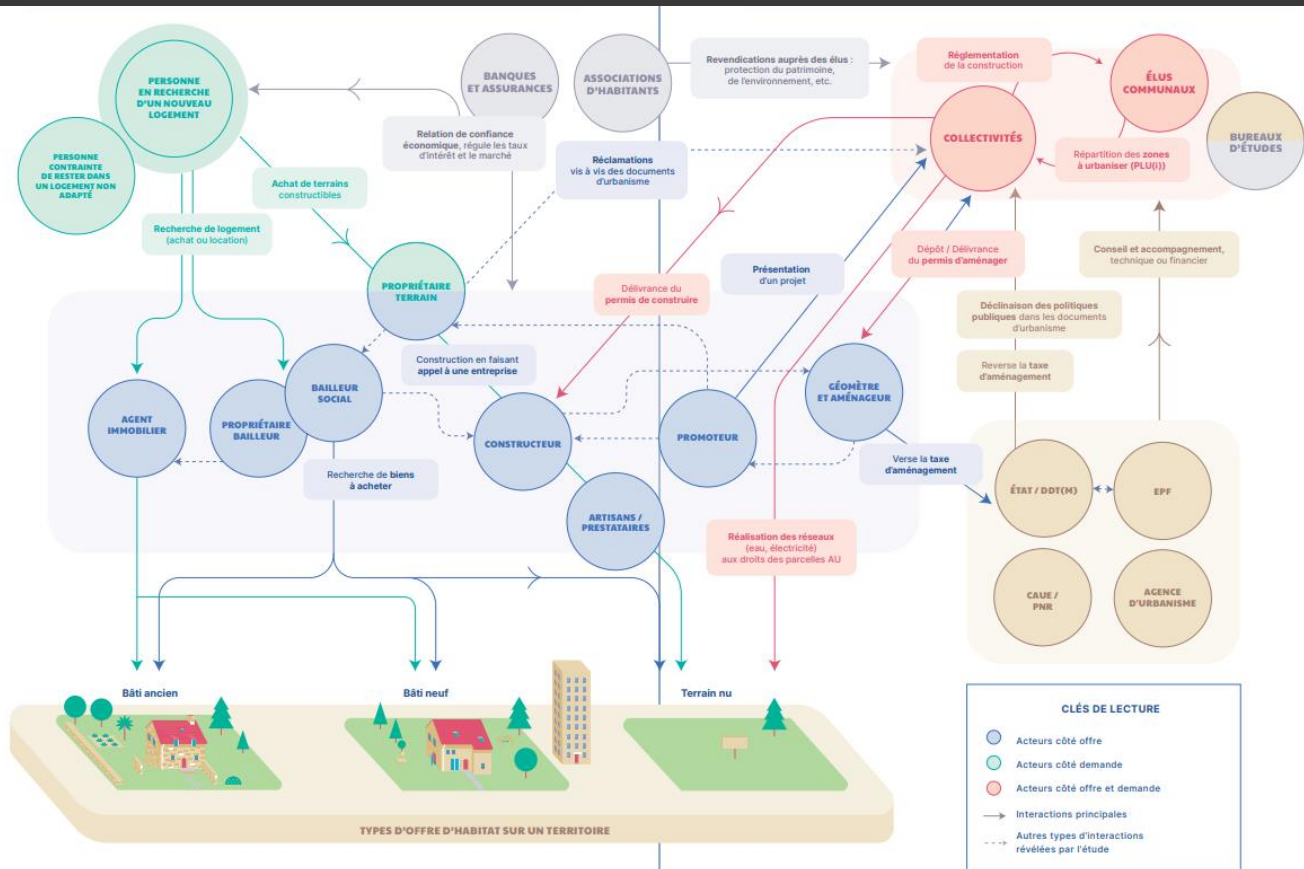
PERSONNE EN RECHERCHE D'UN NOUVEAU LOGEMENT

PERSONNE CONTRAINTE DE RESTER DANS UN LOGEMENT NON ADAPTÉ

BANQUES ET ASSURANCES

ASSOCIATIONS D'HABITANTS

Revendications auprès des élus : protection du patrimoine, de l'environnement, etc.

Réglementation de la construction

ÉLUS COMMUNAUX

COLLECTIVITÉS

BUREAUX D'ÉTUDES

Relation de confiance économique, régule les taux d'intérêt et le marché

Réclamations vis à vis des documents d'urbanisme

Répartition des zones à urbaniser (PLU(i))

Achat de terrains constructibles

Recherche de logement (achat ou location)

Conseil et accompagnement, technique ou financier

Dépôt / Délivrance du permis d'aménager

Présentation d'un projet

Délivrance du permis de construire

PROPRIÉTAIRE TERRAIN

Déclinaison des politiques publiques dans les documents d'urbanisme

Reverse la taxe d'aménagement

Construction en faisant appel à une entreprise

AGENT IMMOBILIER

PROPRIÉTAIRE BAILLEUR

BAILLEUR SOCIAL

CONSTRUCTEUR

PROMOTEUR

GÉOMÈTRE ET AMÉNAGEUR

Recherche de biens à acheter

Verse la taxe d'aménagement

ÉTAT / DDT(M)

EPF

ARTISANS / PRESTATAIRES

Réalisation des réseaux (eau, électricité) aux droits des parcelles AU

CAUE / PNR

AGENCE D'URBANISME

Bâti ancien

Bâti neuf

Terrain nu

TYPES D'OFFRE D'HABITAT SUR UN TERRITOIRE

CLÉS DE LECTURE

Acteurs côté offre

Acteurs côté demande

Acteurs côté offre et demande

Interactions principales

Autres types d'interactions révélées par l'étude